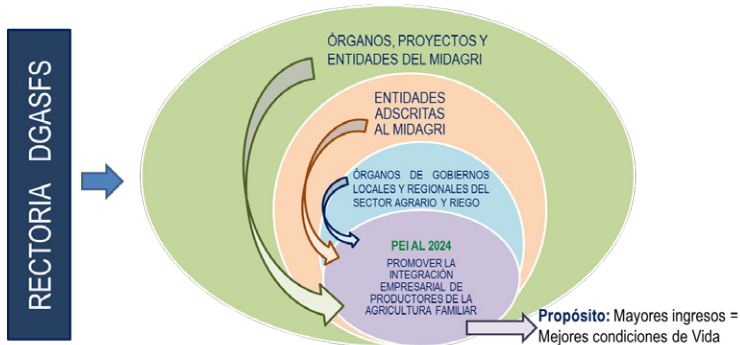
RECTORIA DGASFS

ÓRGANOS, PROYECTOS Y ENTIDADES DEL MIDAGRI

ENTIDADES ADSCRITAS AL MIDAGRI

ÓRGANOS DE GOBIERNOS LOCALES Y REGIONALES DEL SECTOR AGRARIO Y RIEGO

PEI AL 2024

PROMOVER LA INTEGRACIÓN EMPRESARIAL DE PRODUCTORES DE LA AGRICULTURA FAMILIAR

Propósito: Mayores ingresos = Mejores condiciones de Vida